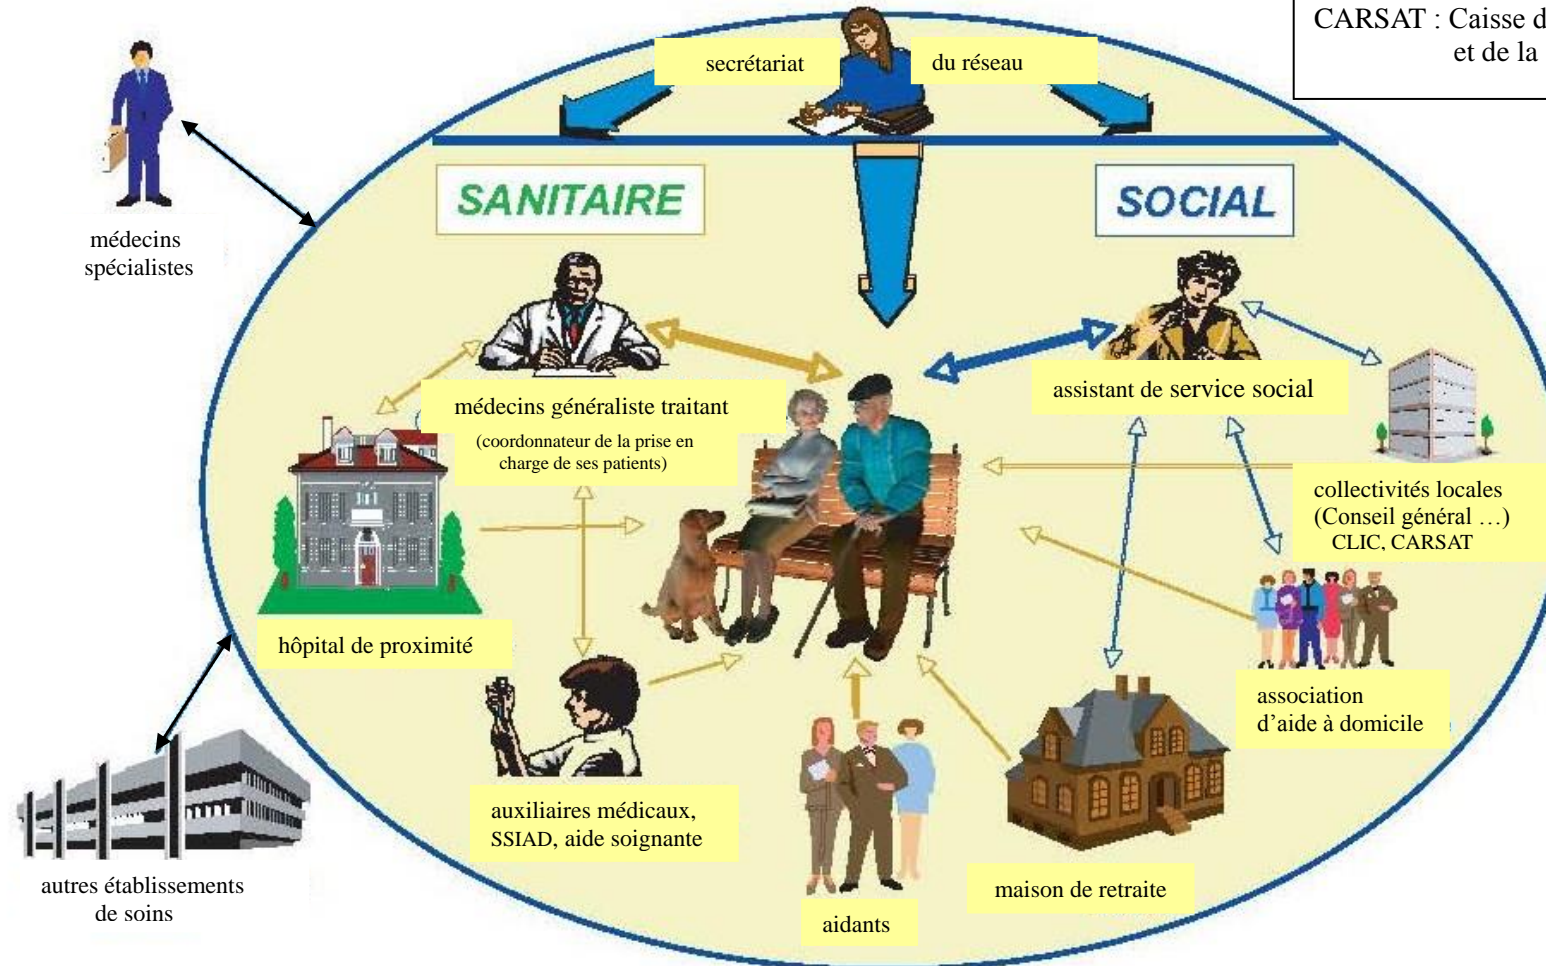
CARSAT : Caisse d
et de la

secrétariat

du réseau

médecins spécialistes

SANITAIRE

SOCIAL

médecins généraliste traitant

(coordonnateur de la prise en charge de ses patients)

assistant de service social

collectivités locales (Conseil général …) CLIC, CARSAT

hôpital de proximité

association d'aide à domicile

auxiliaires médicaux, SSIAD, aide soignante

autres établissements de soins

maison de retraite

aidants